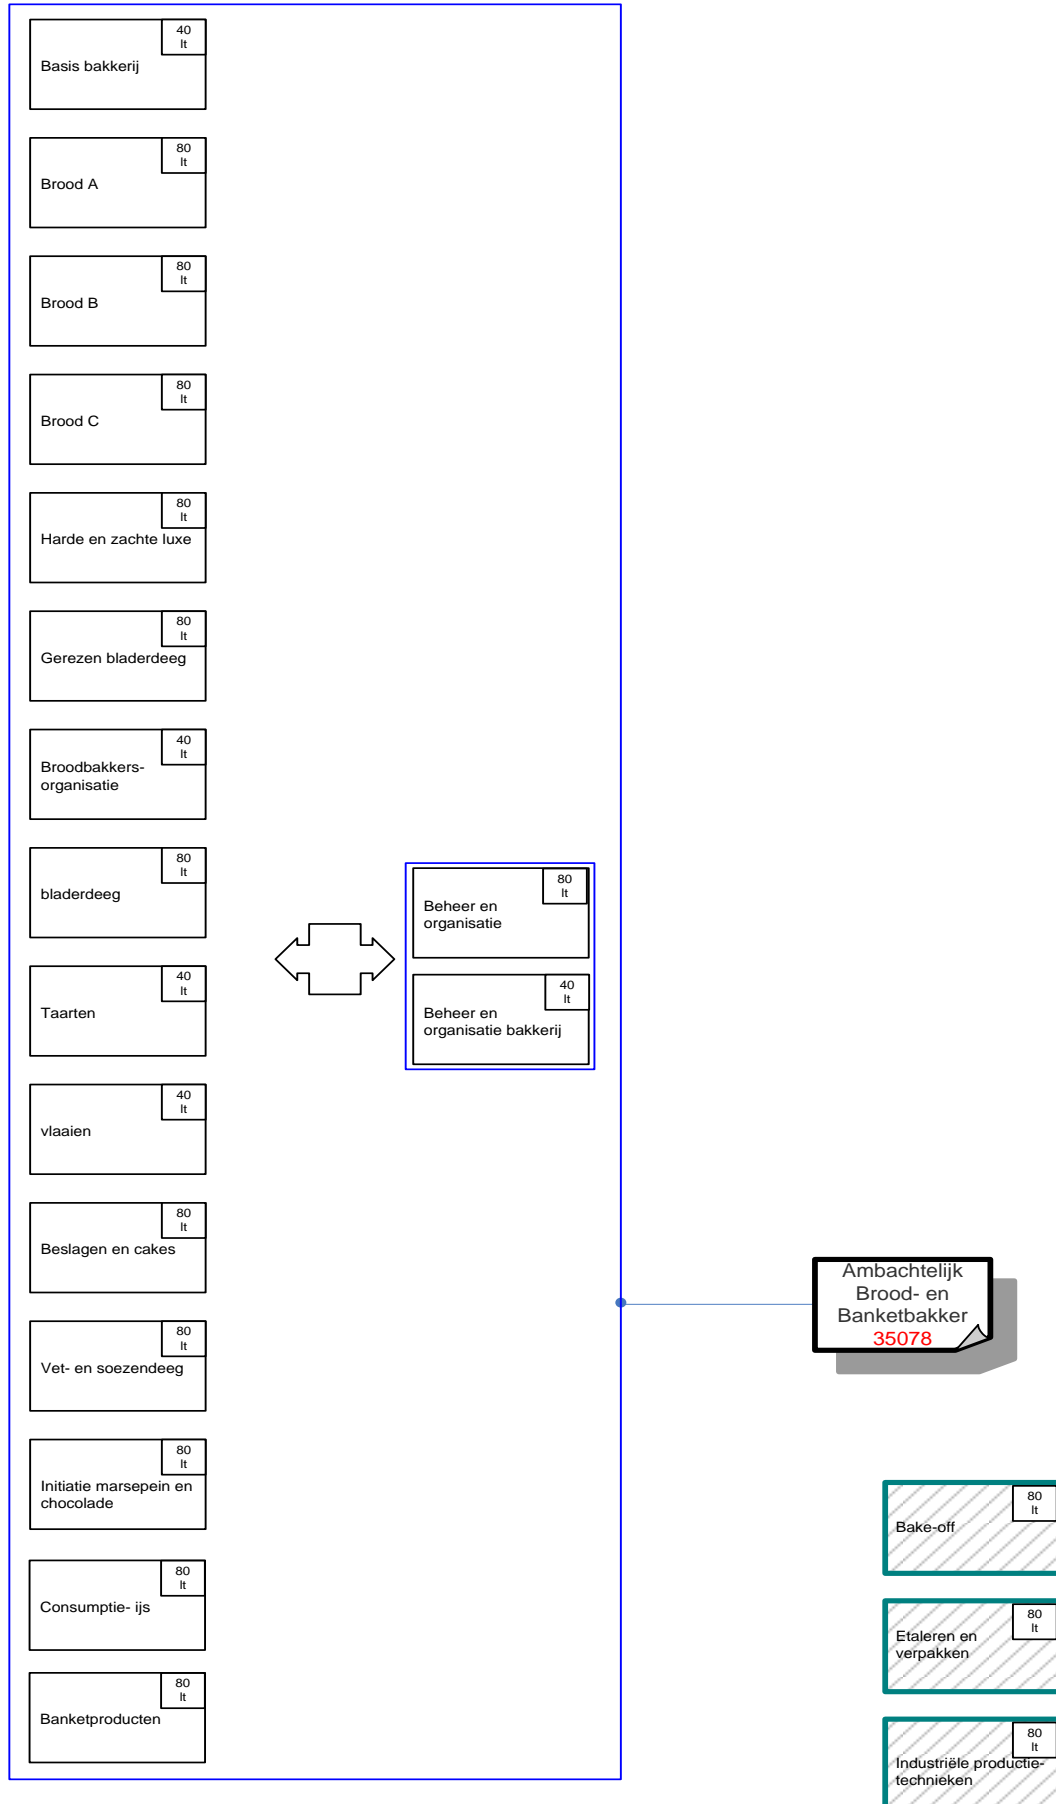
40
lt
Basis bakkerij

80
lt
Brood A

80
lt
Brood B

80
lt
Brood C

80
lt
Harde en zachte luxe

80
lt
Gerezen bladerdeeg

40
lt
Broodbakkers-organisatie

80
lt
bladerdeeg

40
lt
Taarten

40
lt
vlaaien

80
lt
Beslagen en cakes

80
lt
Vet- en soezendeeg

80
lt
Initiatie marsepein en chocolade

80
lt
Consumptie- ijs

80
lt
Banketproducten

80
lt
Beheer en organisatie

40
lt
Beheer en organisatie bakkerij

Ambachtelijk Brood- en Banketbakker
35078

80
lt
Bake-off

80
lt
Etaleren en verpakken

80
lt
Industriële productie-technieken